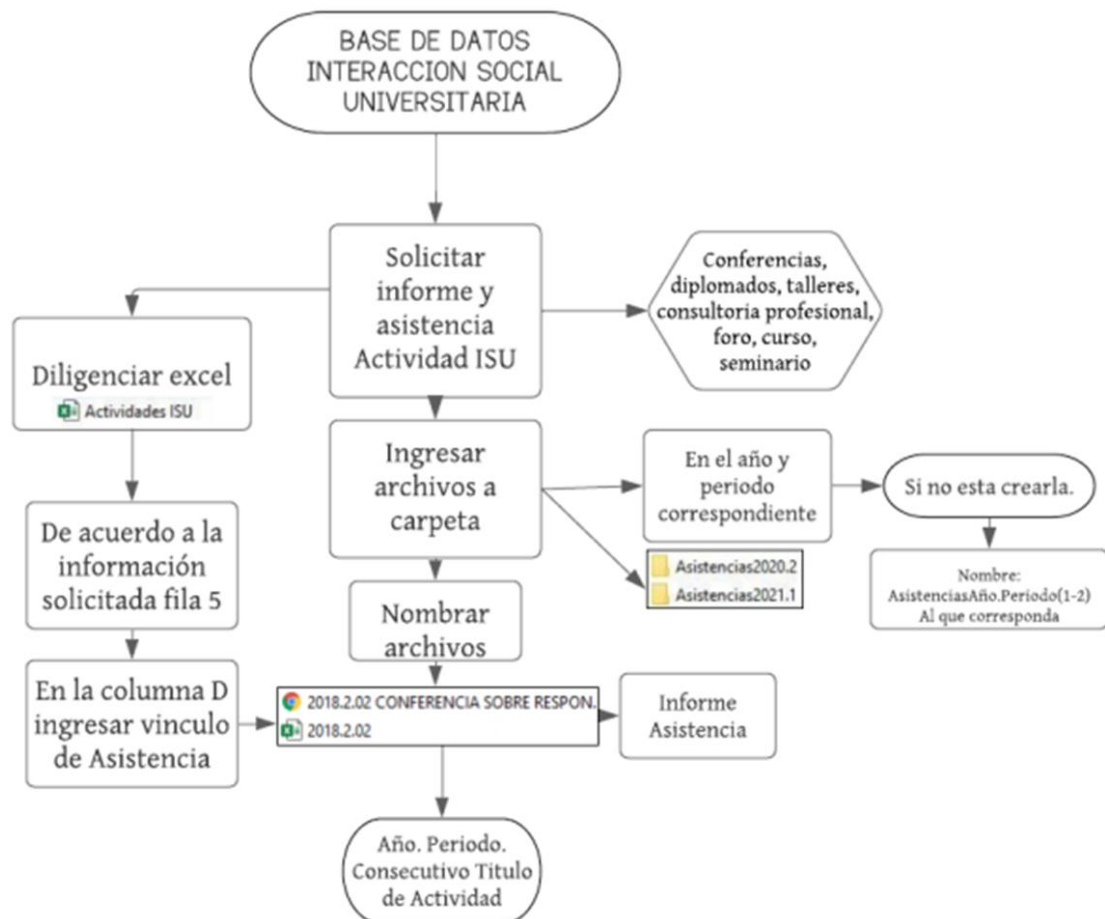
BASE DE DATOS INTERACCION SOCIAL UNIVERSITARIA

Solicitar informe y asistencia Actividad ISU

Conferencias, diplomados, talleres, consultoria profesional, foro, curso, seminario

Diligenciar excel

Actividades ISU

De acuerdo a la información solicitada fila 5

En la columna D ingresar vinculo de Asistencia

Ingresar archivos a carpeta

En el año y periodo correspondiente

Si no esta crearla.

Nombre: AsistenciasAño.Periodo(1-2) Al que corresponda

Asistencias2020.2

Asistencias2021.1

Nombrar archivos

2018.2.02 CONFERENCIA SOBRE RESPON.

2018.2.02

Informe Asistencia

Año. Periodo. Consecutivo Titulo de Actividad